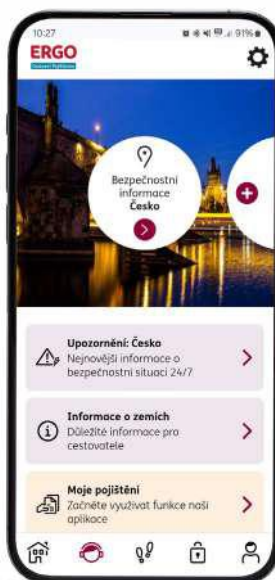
10:27
91%
ERGO
Bezpečnostní informace
Česko
Upozornění: Česko
Nejnovější informace o bezpečnostní situaci 24/7
Informace o zemích
Důležité informace pro cestovatele
Moje pojištění
Začněte využívat funkce naší aplikace